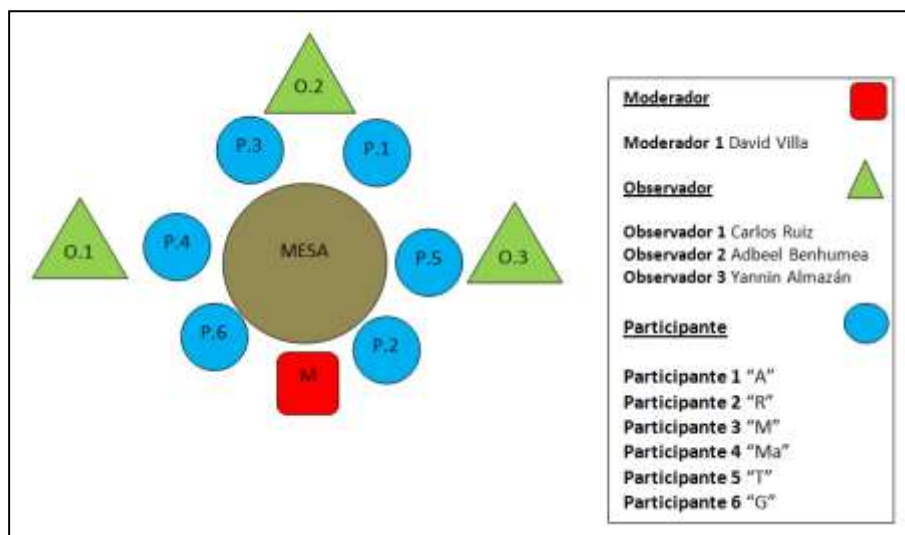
O.2

P.3

P.1

O.1

P.4

MESA

P.5

O.3

P.6

P.2

M

Moderador

Moderador 1 David Villa

Observador

Observador 1 Carlos Ruiz
Observador 2 Adbeel Benhumea
Observador 3 Yannin Almazán

Participante

Participante 1 "A"
Participante 2 "R"
Participante 3 "M"
Participante 4 "Ma"
Participante 5 "T"
Participante 6 "G"